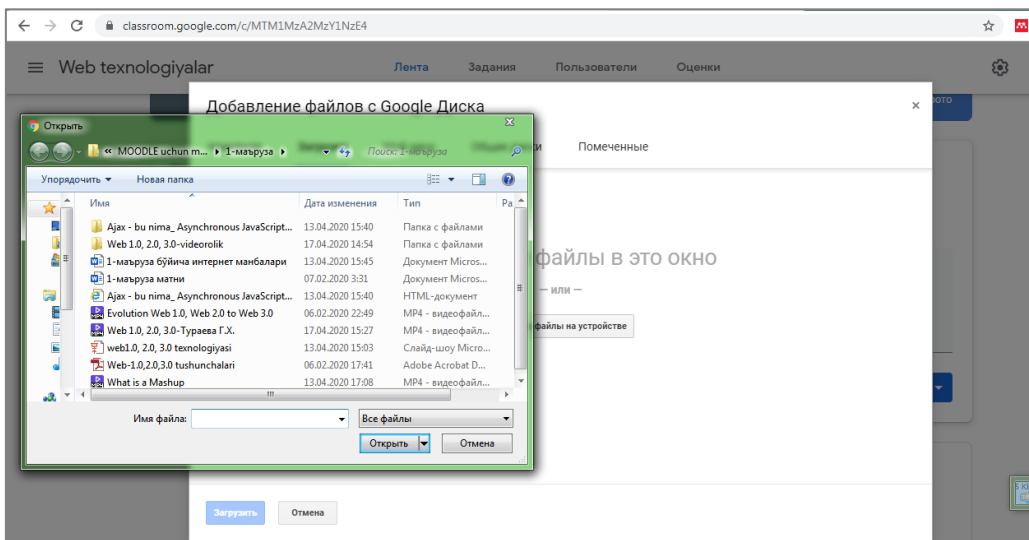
classroom.google.com/c/MTM1MzA2MzY1NzE4

Web texnologiyalar

Лента Задания Пользователи Оценки

Добавление файлов с Google Диска

Помеченные

файлы в это окно

— или —

файлы на устройстве

Открыть

« MOODLE uchun m... ▸ 1-маъруза ▸

Поиск: 1-маъруза

Упорядочить ▾ Новая папка

| Имя | Дата изменения | Тип | Ра |
|---|---|---|---|
| Ajax - bu nima_ Asynchronous JavaScript... | 13.04.2020 15:40 | Папка с файлами | |
| Web 1.0, 2.0, 3.0-videorolik | 17.04.2020 14:54 | Папка с файлами | |
| 1-маъруза бўйича интернет манбалари | 13.04.2020 15:45 | Документ Micros... | |
| 1-маъруза матни | 07.02.2020 3:31 | Документ Micros... | |
| Ajax - bu nima_ Asynchronous JavaScript... | 13.04.2020 15:40 | HTML-документ | |
| Evolution Web 1.0, Web 2.0 to Web 3.0 | 06.02.2020 22:49 | MP4 - видеофайл... | |
| Web 1.0, 2.0, 3.0-Тураева Г.Х. | 17.04.2020 15:27 | MP4 - видеофайл... | |
| web1.0, 2.0, 3.0 texnologiyasi | 13.04.2020 15:03 | Слайд-шоу Micro... | |
| Web-1.0,2.0,3.0 tushunchalari | 06.02.2020 17:41 | Adobe Acrobat D... | |
| What is a Mashup | 13.04.2020 17:08 | MP4 - видеофайл... | |

Имя файла:

Все файлы

Открыть Отмена

Загрузить Отмена